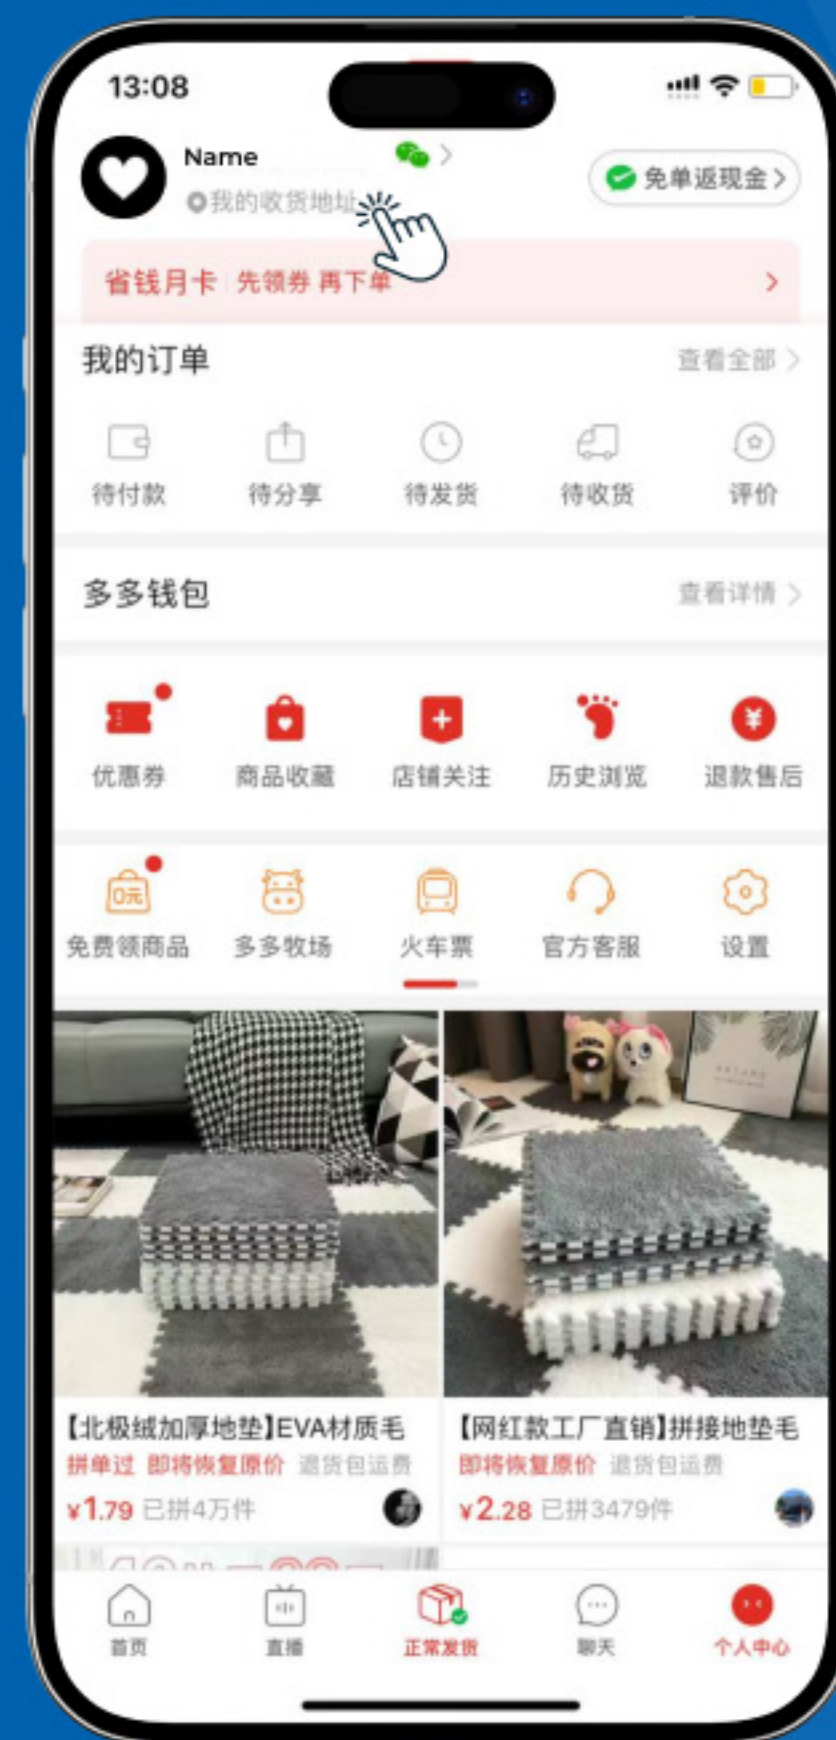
13:08

Name
我的收货地址

免单返现金 >

省钱月卡 | 先领券 再下单 >

我的订单 查看全部 >

待付款 待分享 待发货 待收货 评价

多多钱包 查看详情 >

优惠券 商品收藏 店铺关注 历史浏览 退款售后

0元
免费领商品 多多牧场 火车票 官方客服 设置

【北极绒加厚地垫】EVA材质毛
拼单过 即将恢复原价 退货包运费
¥1.79 已拼4万件

【网红款工厂直销】拼接地垫毛
即将恢复原价 退货包运费
¥2.28 已拼3479件

首页 直播 正常发货 聊天 个人中心